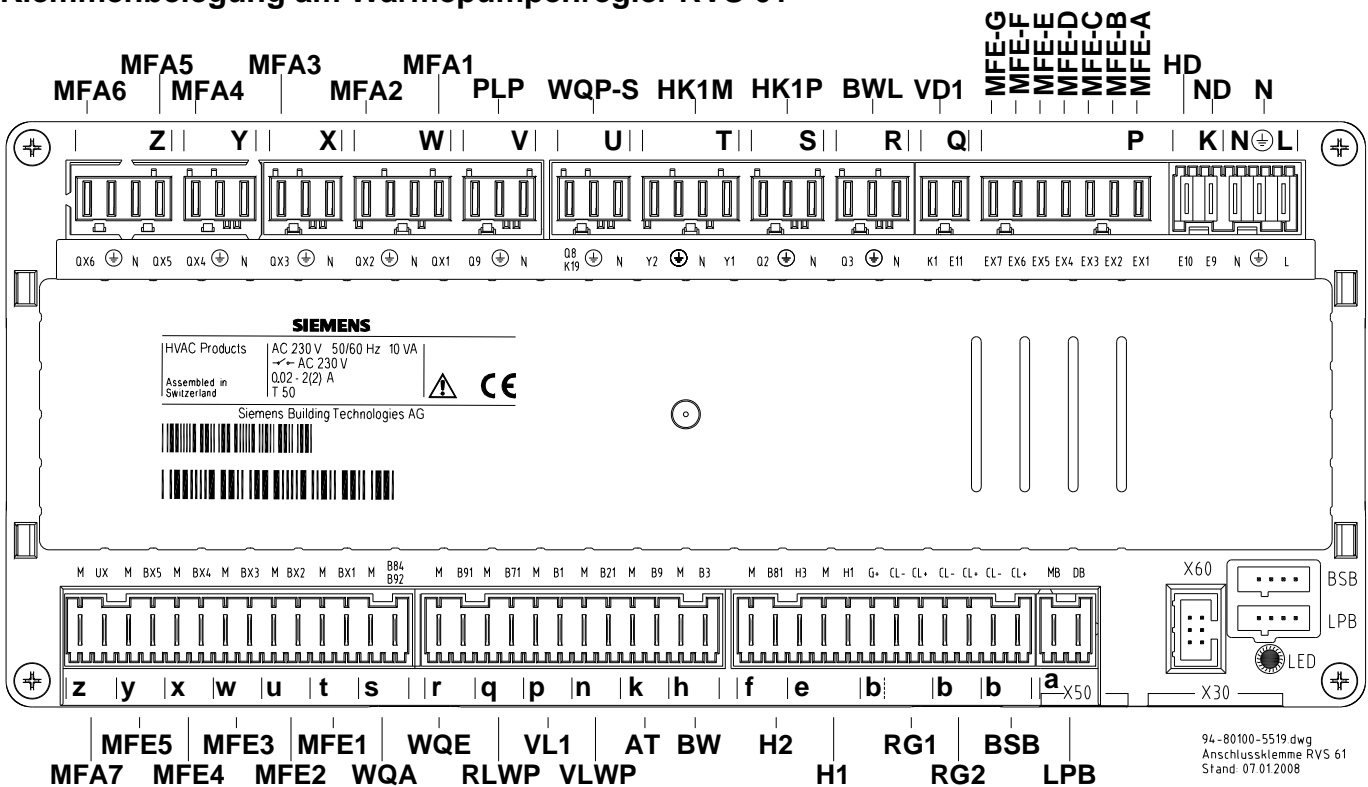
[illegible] am Wärmepumpenregler RVS 61

MFA6 MFA5 MFA4 MFA3 MFA2 MFA1 PLP WQP-S HK1M HK1P BWL VD1 MFE-G MFE-F MFE-E MFE-D MFE-C MFE-B MFE-A HD ND N

Z Y X W V U T S R Q P K N ⏚ L

QX6 ⏚ N QX5 QX4 ⏚ N QX3 ⏚ N QX2 ⏚ N QX1 Q9 ⏚ N Q8 K19 ⏚ N Y2 ⏚ N Y1 Q2 ⏚ N Q3 ⏚ N K1 E11 EX7 EX6 EX5 EX4 EX3 EX2 EX1 E10 E9 N ⏚ L

SIEMENS
HVAC Products
AC 230 V 50/60 Hz 10 VA
AC 230 V
0.02 - 2(2) A
T 50
Assembled in Switzerland
CE
Siemens Building Technologies AG

M UX M BX5 M BX4 M BX3 M BX2 M BX1 M B84 B92 M B91 M B71 M B1 M B21 M B9 M B3 M B81 H3 M H1 G+ CL- CL+ CL- CL+ CL- CL+ MB DB

X60 BSB LPB LED

z y x w u t s r q p n k h f e b b b a X50 X30

MFE5 MFE3 MFE1 WQE VL1 AT BW H2 RG1 BSB
MFA7 MFE4 MFE2 WQA RLWP VLWP H1 RG2 LPB

94-80100-5519.dwg
Anschlussklemme RVS 61
Stand: 07.01.2008